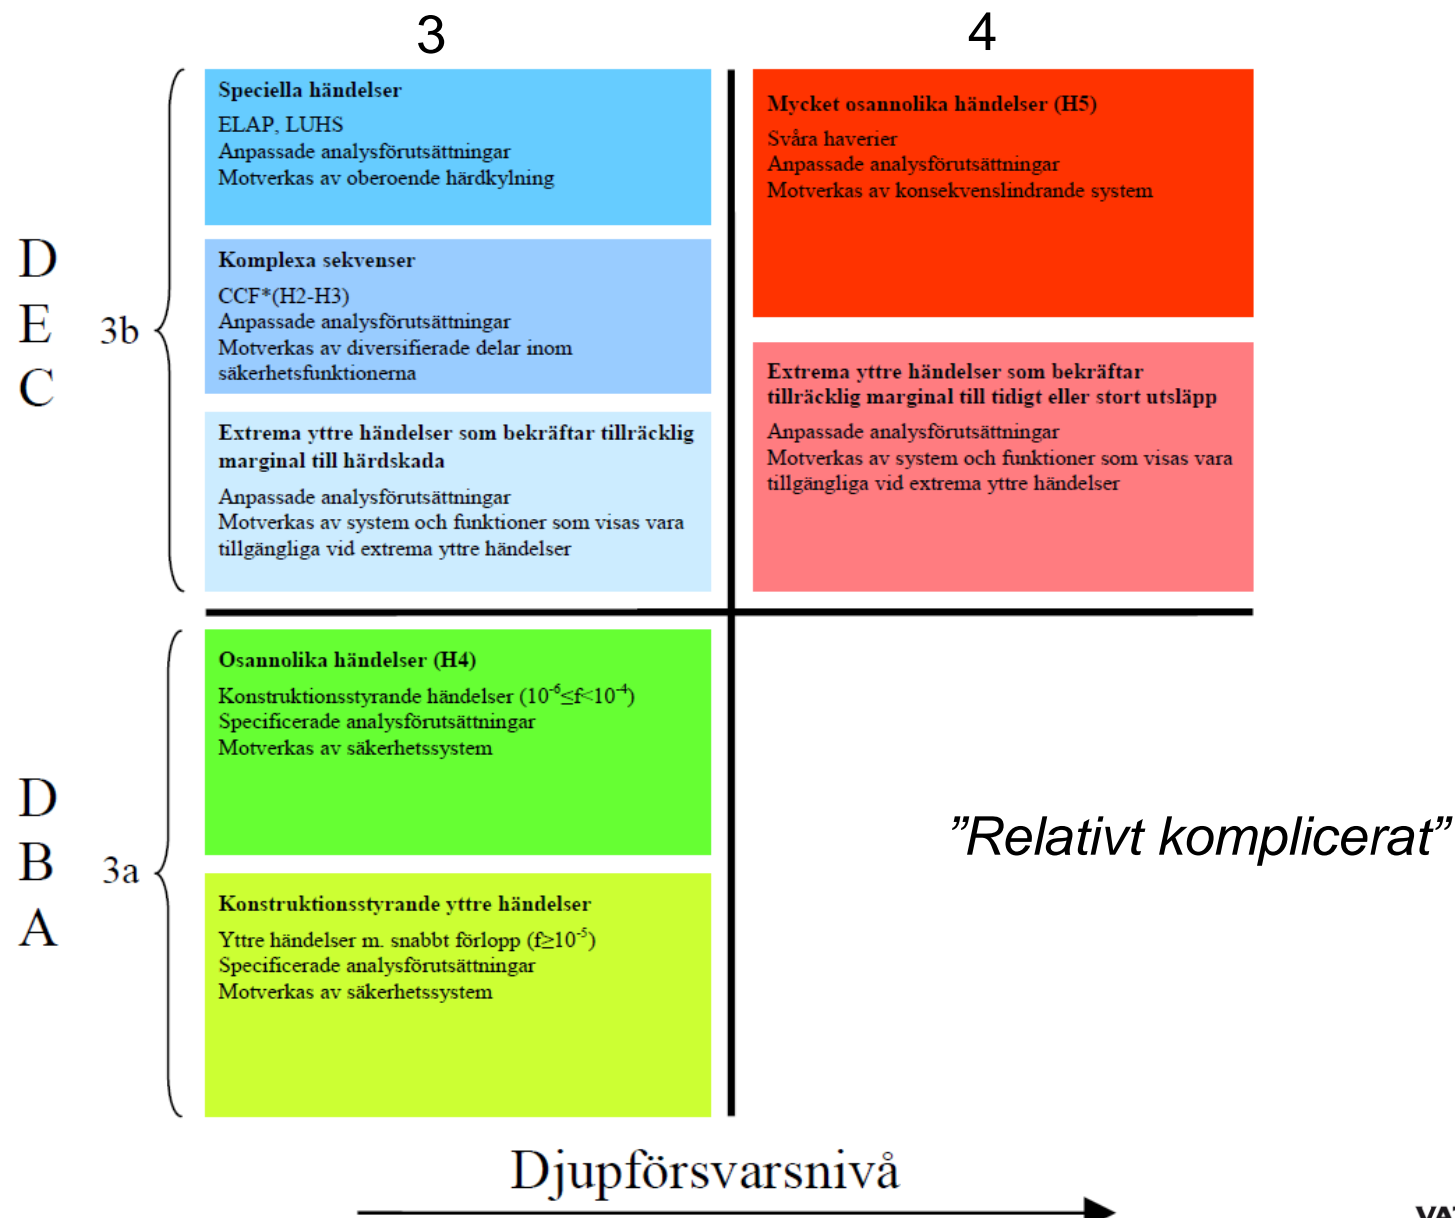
3

4

D
E
C

3b

Speciella händelser
ELAP, LUHS
Anpassade analysförutsättningar
Motverkas av oberoende härdkylning

Komplexa sekvenser
CCF*(H2-H3)
Anpassade analysförutsättningar
Motverkas av diversifierade delar inom säkerhetsfunktionerna

Extrema yttre händelser som bekräftar tillräcklig marginal till härdskada
Anpassade analysförutsättningar
Motverkas av system och funktioner som visas vara tillgängliga vid extrema yttre händelser

Mycket osannolika händelser (H5)
Svåra haverier
Anpassade analysförutsättningar
Motverkas av konsekvenslindrande system

Extrema yttre händelser som bekräftar tillräcklig marginal till tidigt eller stort utsläpp
Anpassade analysförutsättningar
Motverkas av system och funktioner som visas vara tillgängliga vid extrema yttre händelser

D
B
A

3a

Osannolika händelser (H4)
Konstruktionsstyrande händelser ($10^{-6} \leq f < 10^{-4}$)
Specificerade analysförutsättningar
Motverkas av säkerhetssystem

Konstruktionsstyrande yttre händelser
Yttre händelser m. snabbt förlopp ($f \geq 10^{-5}$)
Specificerade analysförutsättningar
Motverkas av säkerhetssystem

”Relativt komplicerat”

Djupförsvarsnivå

VA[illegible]